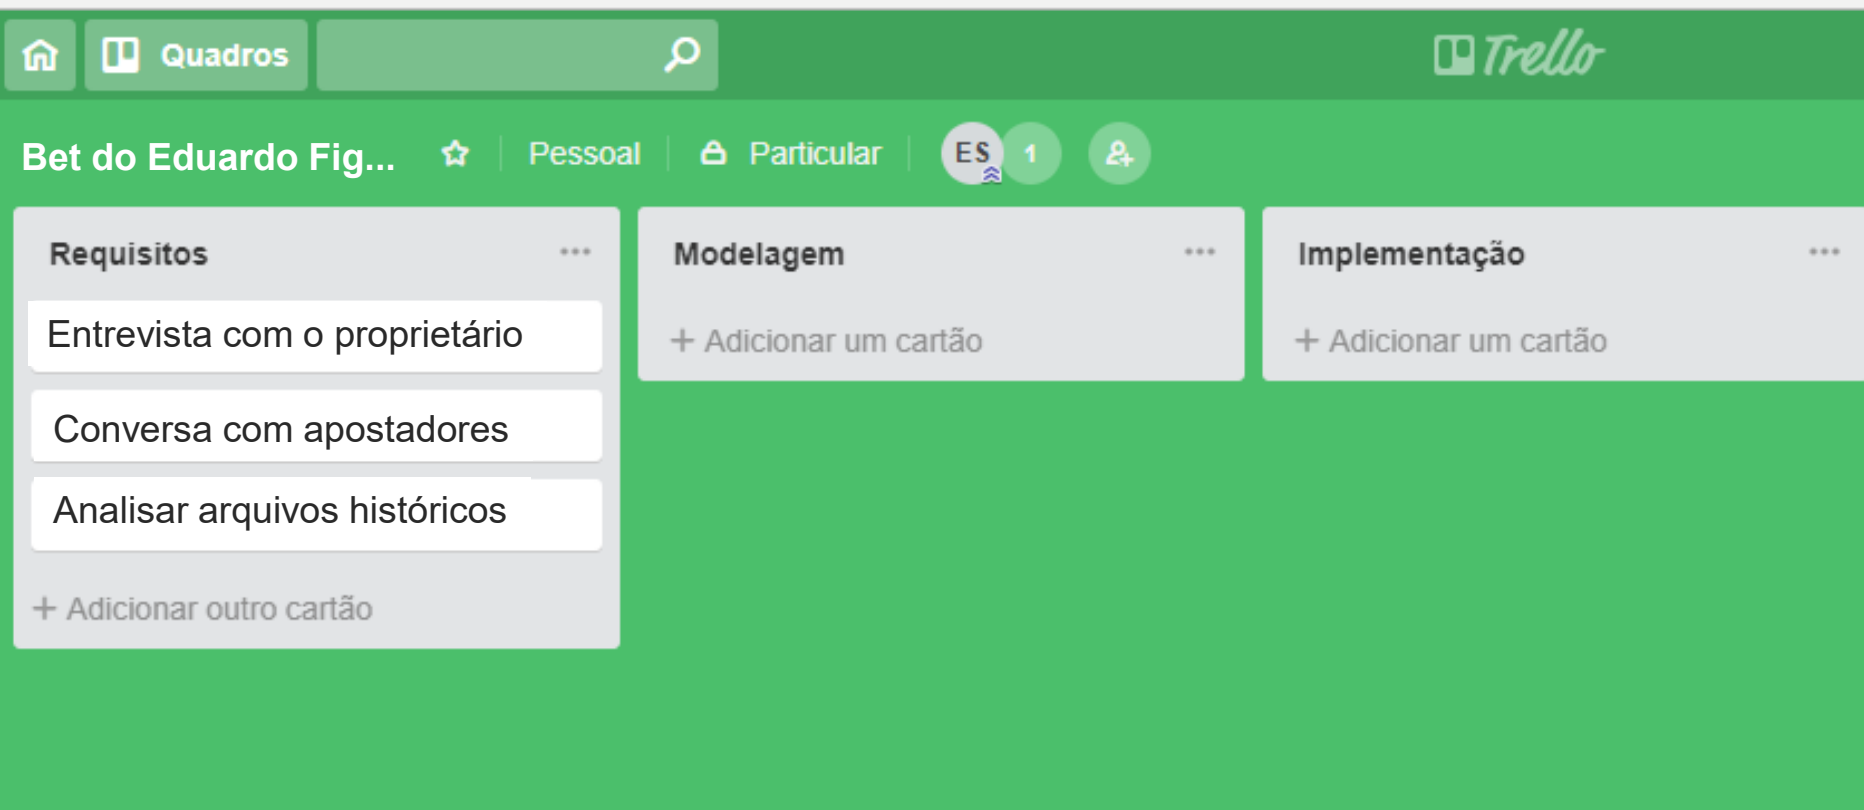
Quadros

Trello

Bet do Eduardo Fig...

Pessoal

Particular

ES

1

Requisitos ...

Entrevista com o proprietário

Conversa com apostadores

Analisar arquivos históricos

+ Adicionar outro cartão

Modelagem ...

+ Adicionar um cartão

Implementação ...

+ Adicionar um cartão